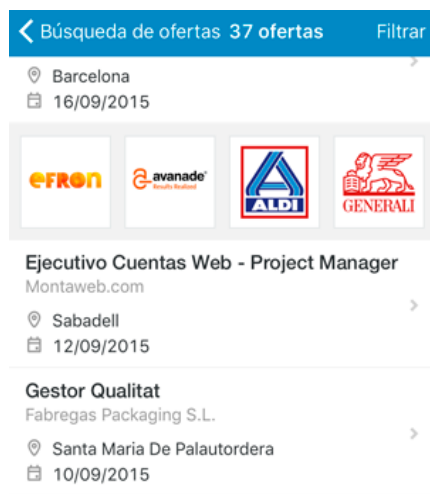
Búsqueda de ofertas 37 ofertas Filtrar

Barcelona
16/09/2015

eFRON
avanade
Results Realized
ALDI
GENERALI

Ejecutivo Cuentas Web - Project Manager
Montaweb.com
Sabadell
12/09/2015

Gestor Qualitat
Fabregas Packaging S.L.
Santa Maria De Palautordera
10/09/2015